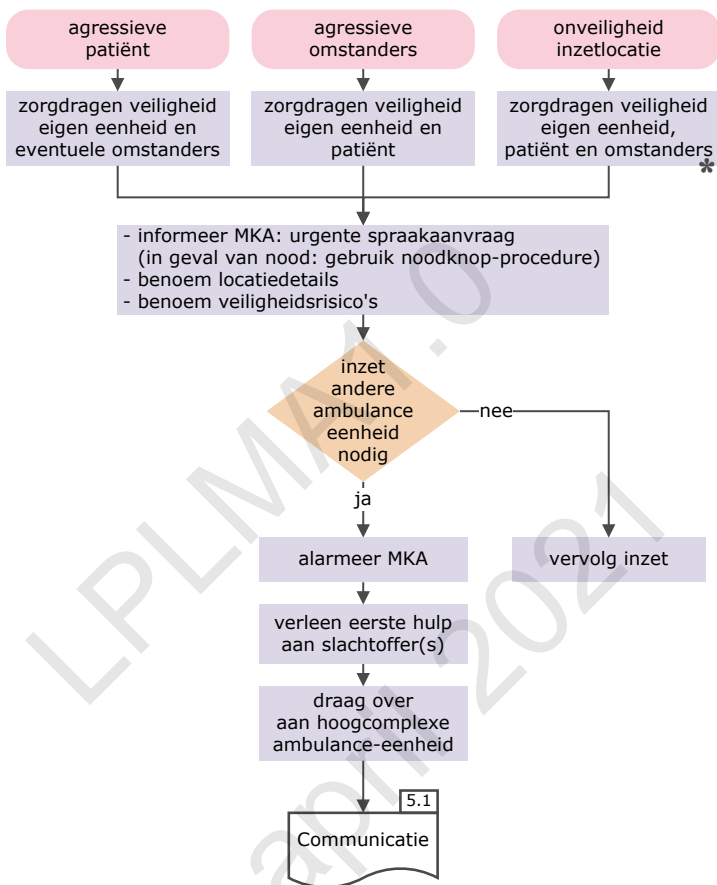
agressieve patiënt

agressieve omstanders

onveiligheid inzetlocatie

zorgdragen veiligheid eigen eenheid en eventuele omstanders

zorgdragen veiligheid eigen eenheid en patiënt

zorgdragen veiligheid eigen eenheid, patiënt en omstanders

*

- informeer MKA: urgente spraakaanvraag (in geval van nood: gebruik noodknop-procedure)
- benoem locatiedetails
- benoem veiligheidsrisico's

inzet andere ambulance eenheid nodig

nee

ja

alarmeer MKA

vervolg inzet

verleen eerste hulp aan slachtoffer(s)

draag over aan hoogcomplexe ambulance-eenheid

5.1

Communicatie

LPLMA 9.0

april 2021